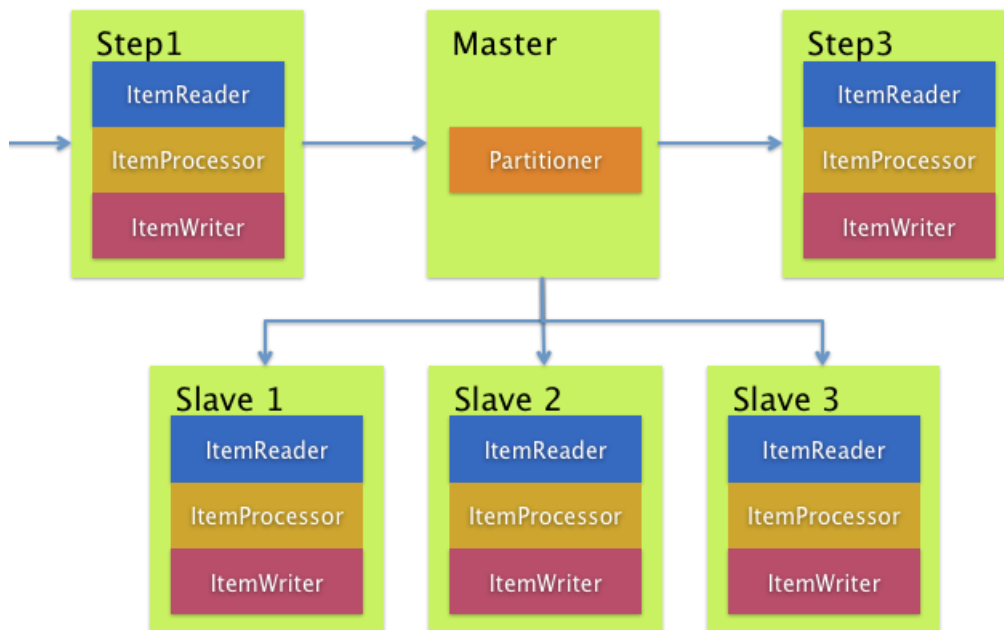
Step1
ItemReader
ItemProcessor
ItemWriter

Master
Partitioner

Step3
ItemReader
ItemProcessor
ItemWriter

Slave 1
ItemReader
ItemProcessor
ItemWriter

Slave 2
ItemReader
ItemProcessor
ItemWriter

Slave 3
ItemReader
ItemProcessor
ItemWriter